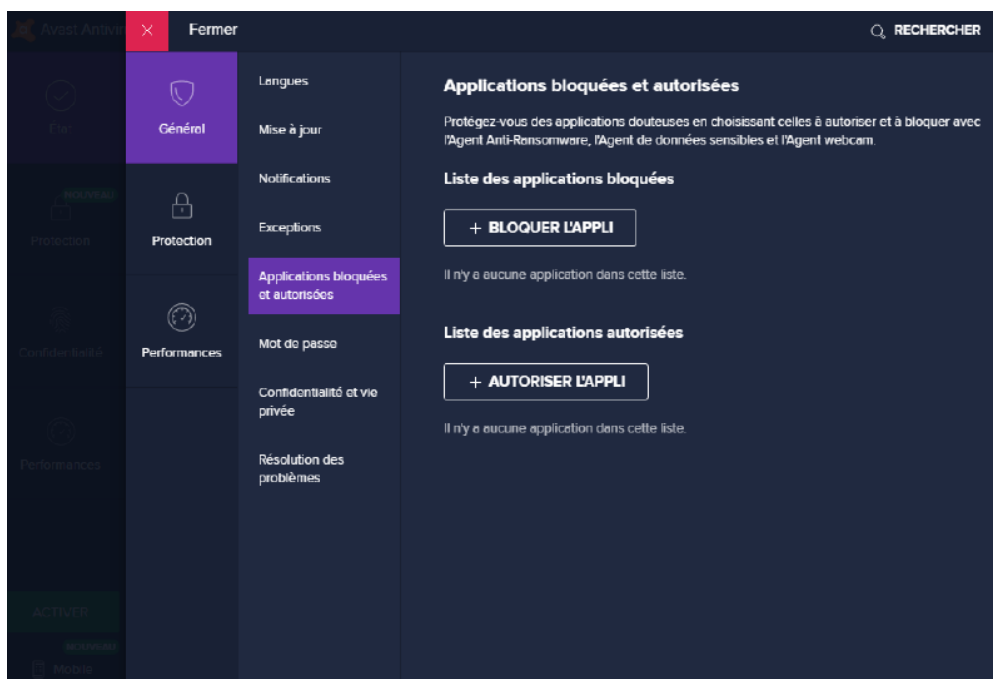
Avast Antivir

Fermer

RECHERCHER

État

NOUVEAU

Protection

Confidentialité

Performances

ACTIVER

NOUVEAU

Mobile

Général

Protection

Performances

Langues

Mise à jour

Notifications

Exceptions

Applications bloquées et autorisées

Mot de passe

Confidentialité et vie privée

Résolution des problèmes

Applications bloquées et autorisées

Protégez-vous des applications douteuses en choisissant celles à autoriser et à bloquer avec l'Agent Anti-Ransomware, l'Agent de données sensibles et l'Agent webcam.

Liste des applications bloquées

+ BLOQUER L'APPLI

Il n'y a aucune application dans cette liste.

Liste des applications autorisées

+ AUTORISER L'APPLI

Il n'y a aucune application dans cette liste.